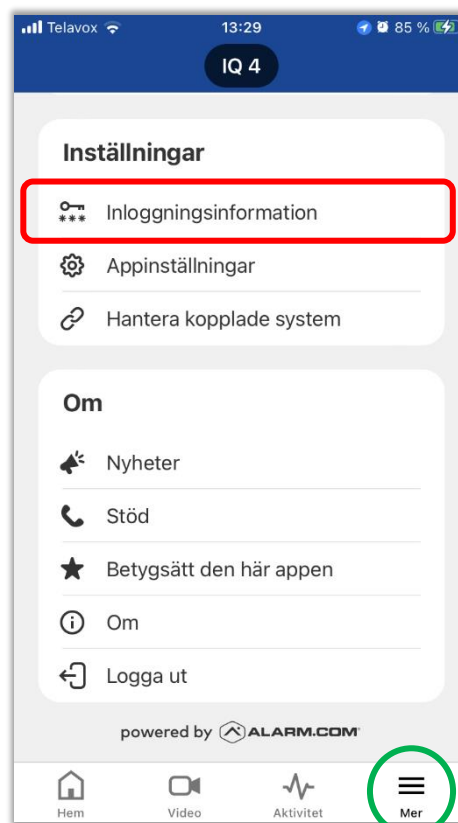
Telavox 13:29 85 %

IQ 4

Inställningar

Inloggningsinformation

Appinställningar

Hantera kopplade system

Om

Nyheter

Stöd

Betygsätt den här appen

Om

Logga ut

powered by ALARM.COM

Hem Video Aktivitet Mer